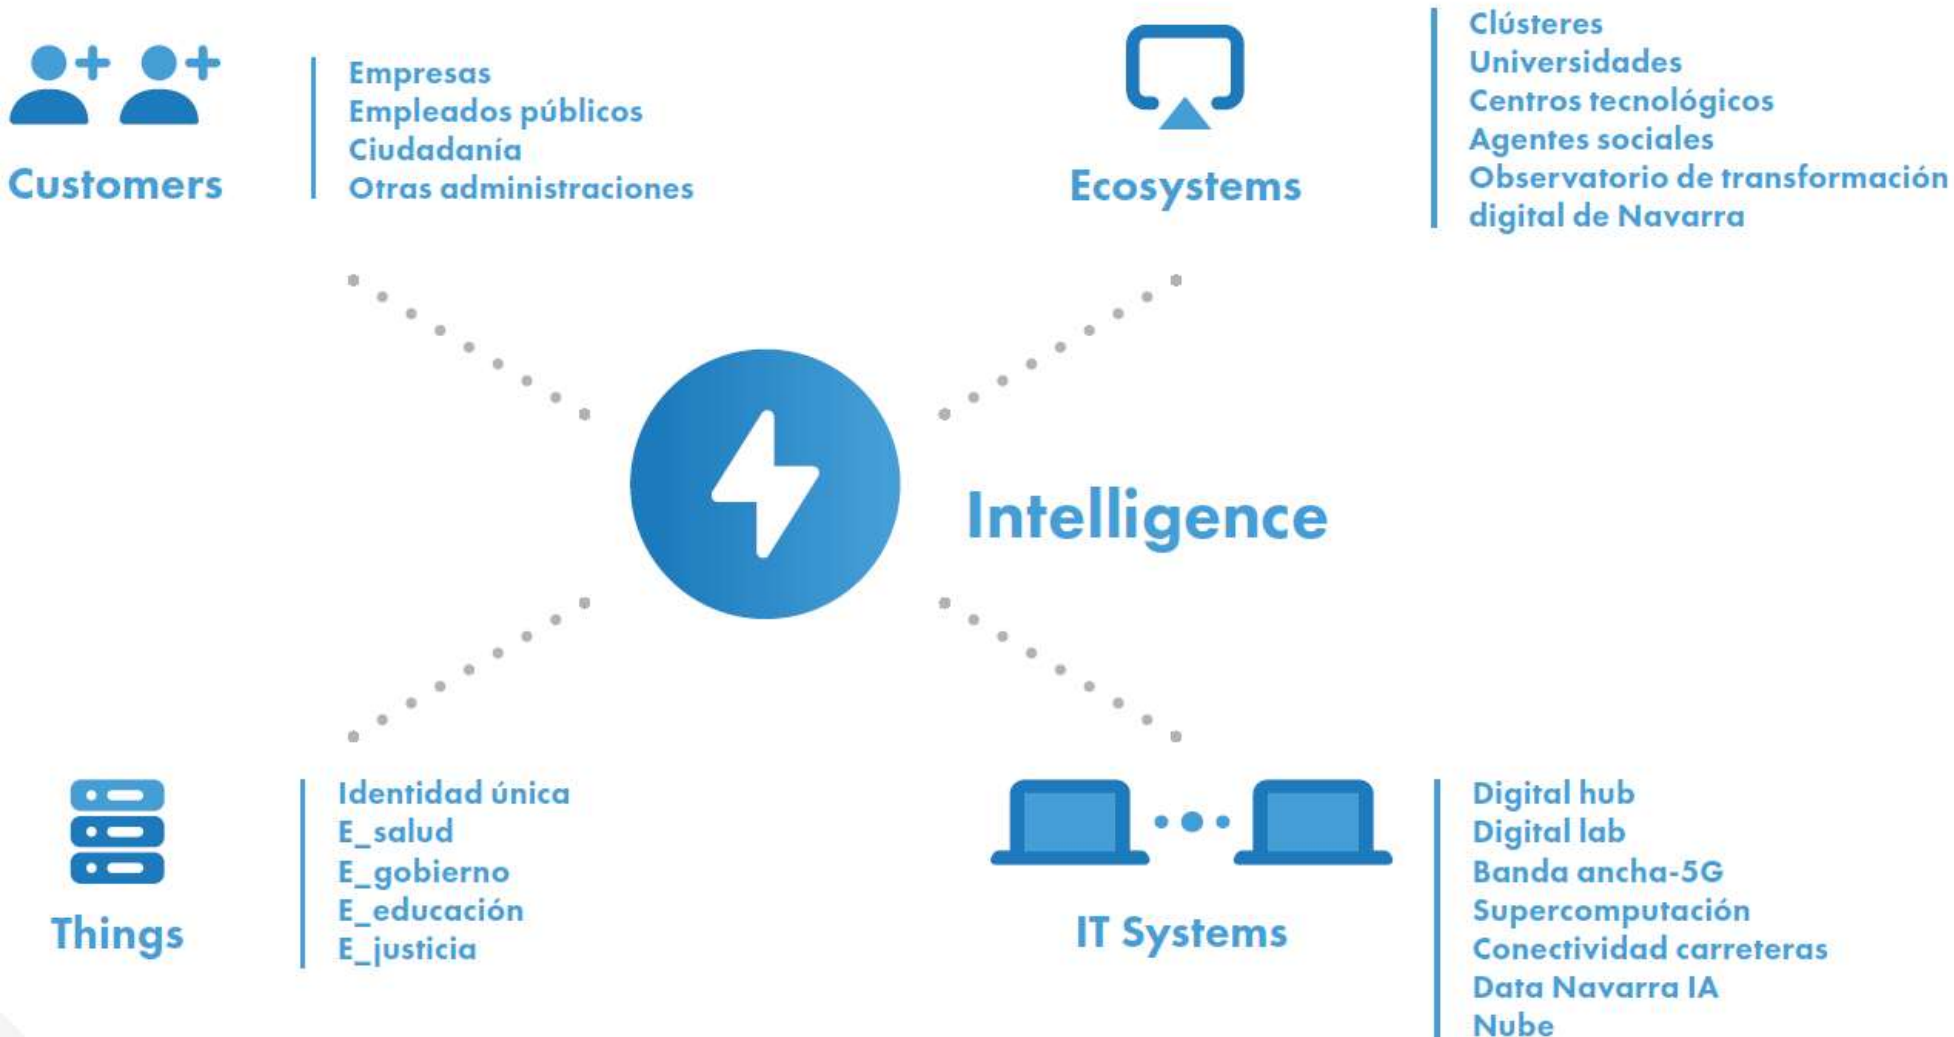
Customers

Empresas
Empleados públicos
Ciudadanía
Otras administraciones

Ecosystems

Clústeres
Universidades
Centros tecnológicos
Agentes sociales
Observatorio de transformación digital de Navarra

Intelligence

Things

Identidad única
E_salud
E_gobierno
E_educación
E_justicia

IT Systems

Digital hub
Digital lab
Banda ancha-5G
Supercomputación
Conectividad carreteras
Data Navarra IA
Nube